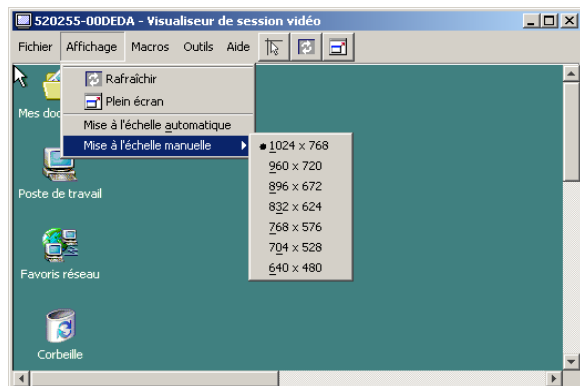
520255-00DEDA - Visualiseur de session vidéo

Fichier Affichage Macros Outils Aide

Rafraîchir
Plein écran
Mise à l'échelle automatique
Mise à l'échelle manuelle

1024 x 768
960 x 720
896 x 672
832 x 624
768 x 576
704 x 528
640 x 480

Mes doc
Poste de travail
Favoris réseau
Corbeille